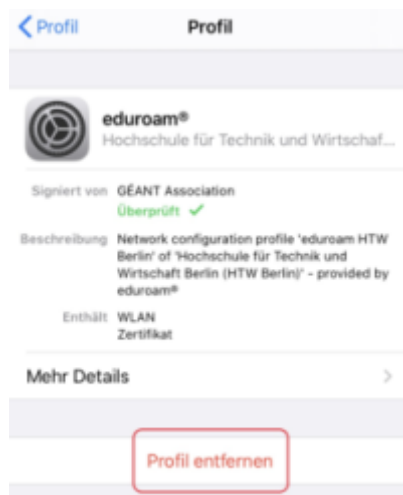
< Profil Profil

eduroam®
Hochschule für Technik und Wirtschaf...

Signiert von GÉANT Association
Überprüft ✓

Beschreibung Network configuration profile 'eduroam HTW Berlin' of 'Hochschule für Technik und Wirtschaft Berlin (HTW Berlin)' - provided by eduroam®

Enthält WLAN
Zertifikat

Mehr Details

Profil entfernen